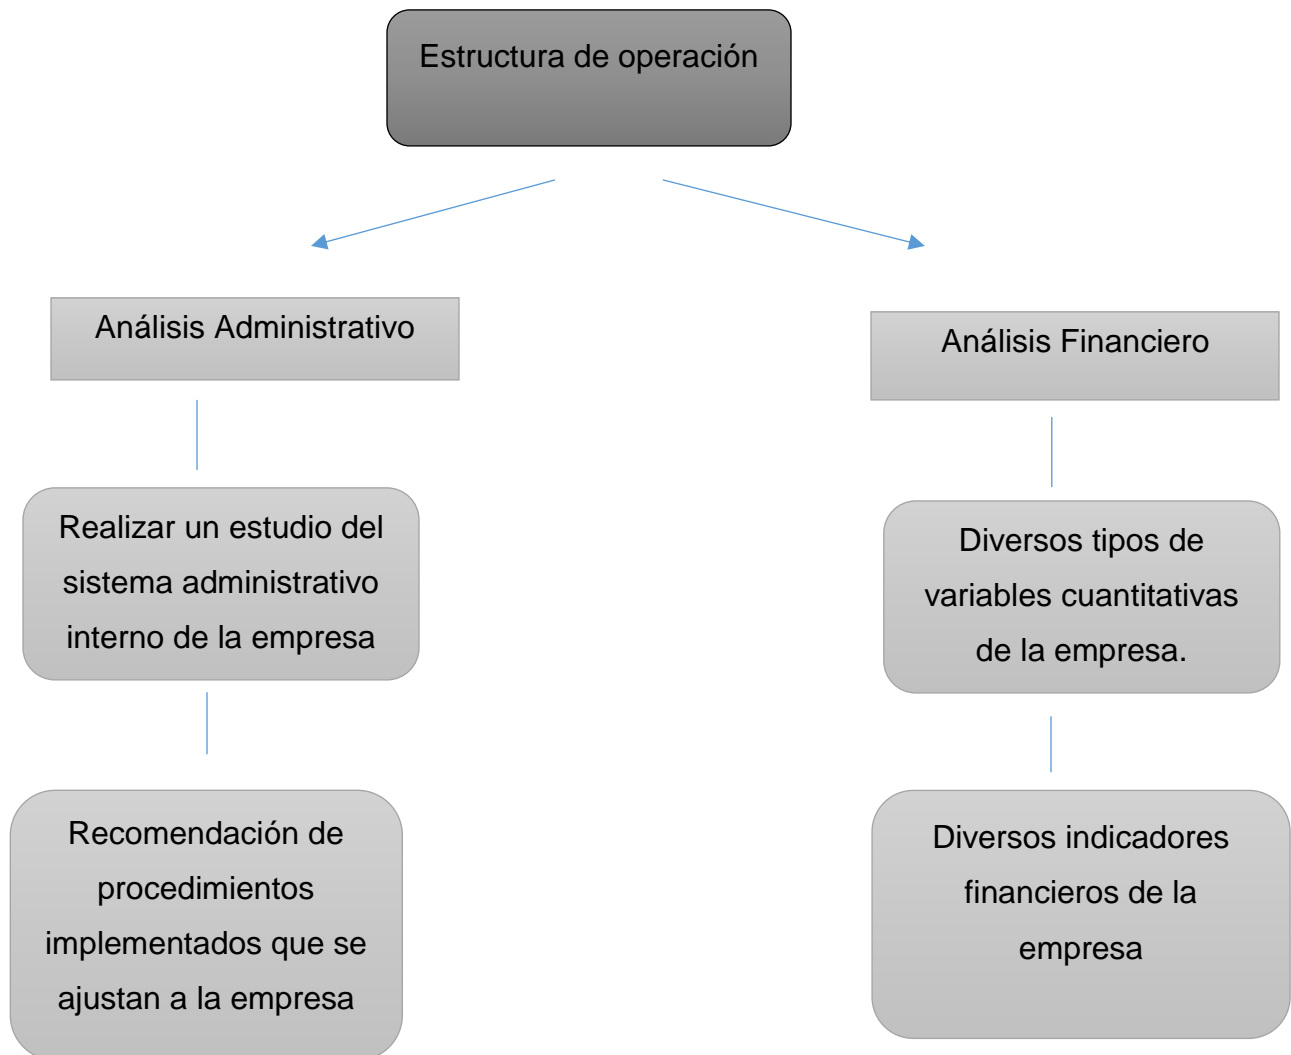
Estructura de operación

Análisis Administrativo

Realizar un estudio del sistema administrativo interno de la empresa

Recomendación de procedimientos implementados que se ajustan a la empresa

Análisis Financiero

Diversos tipos de variables cuantitativas de la empresa.

Diversos indicadores financieros de la empresa